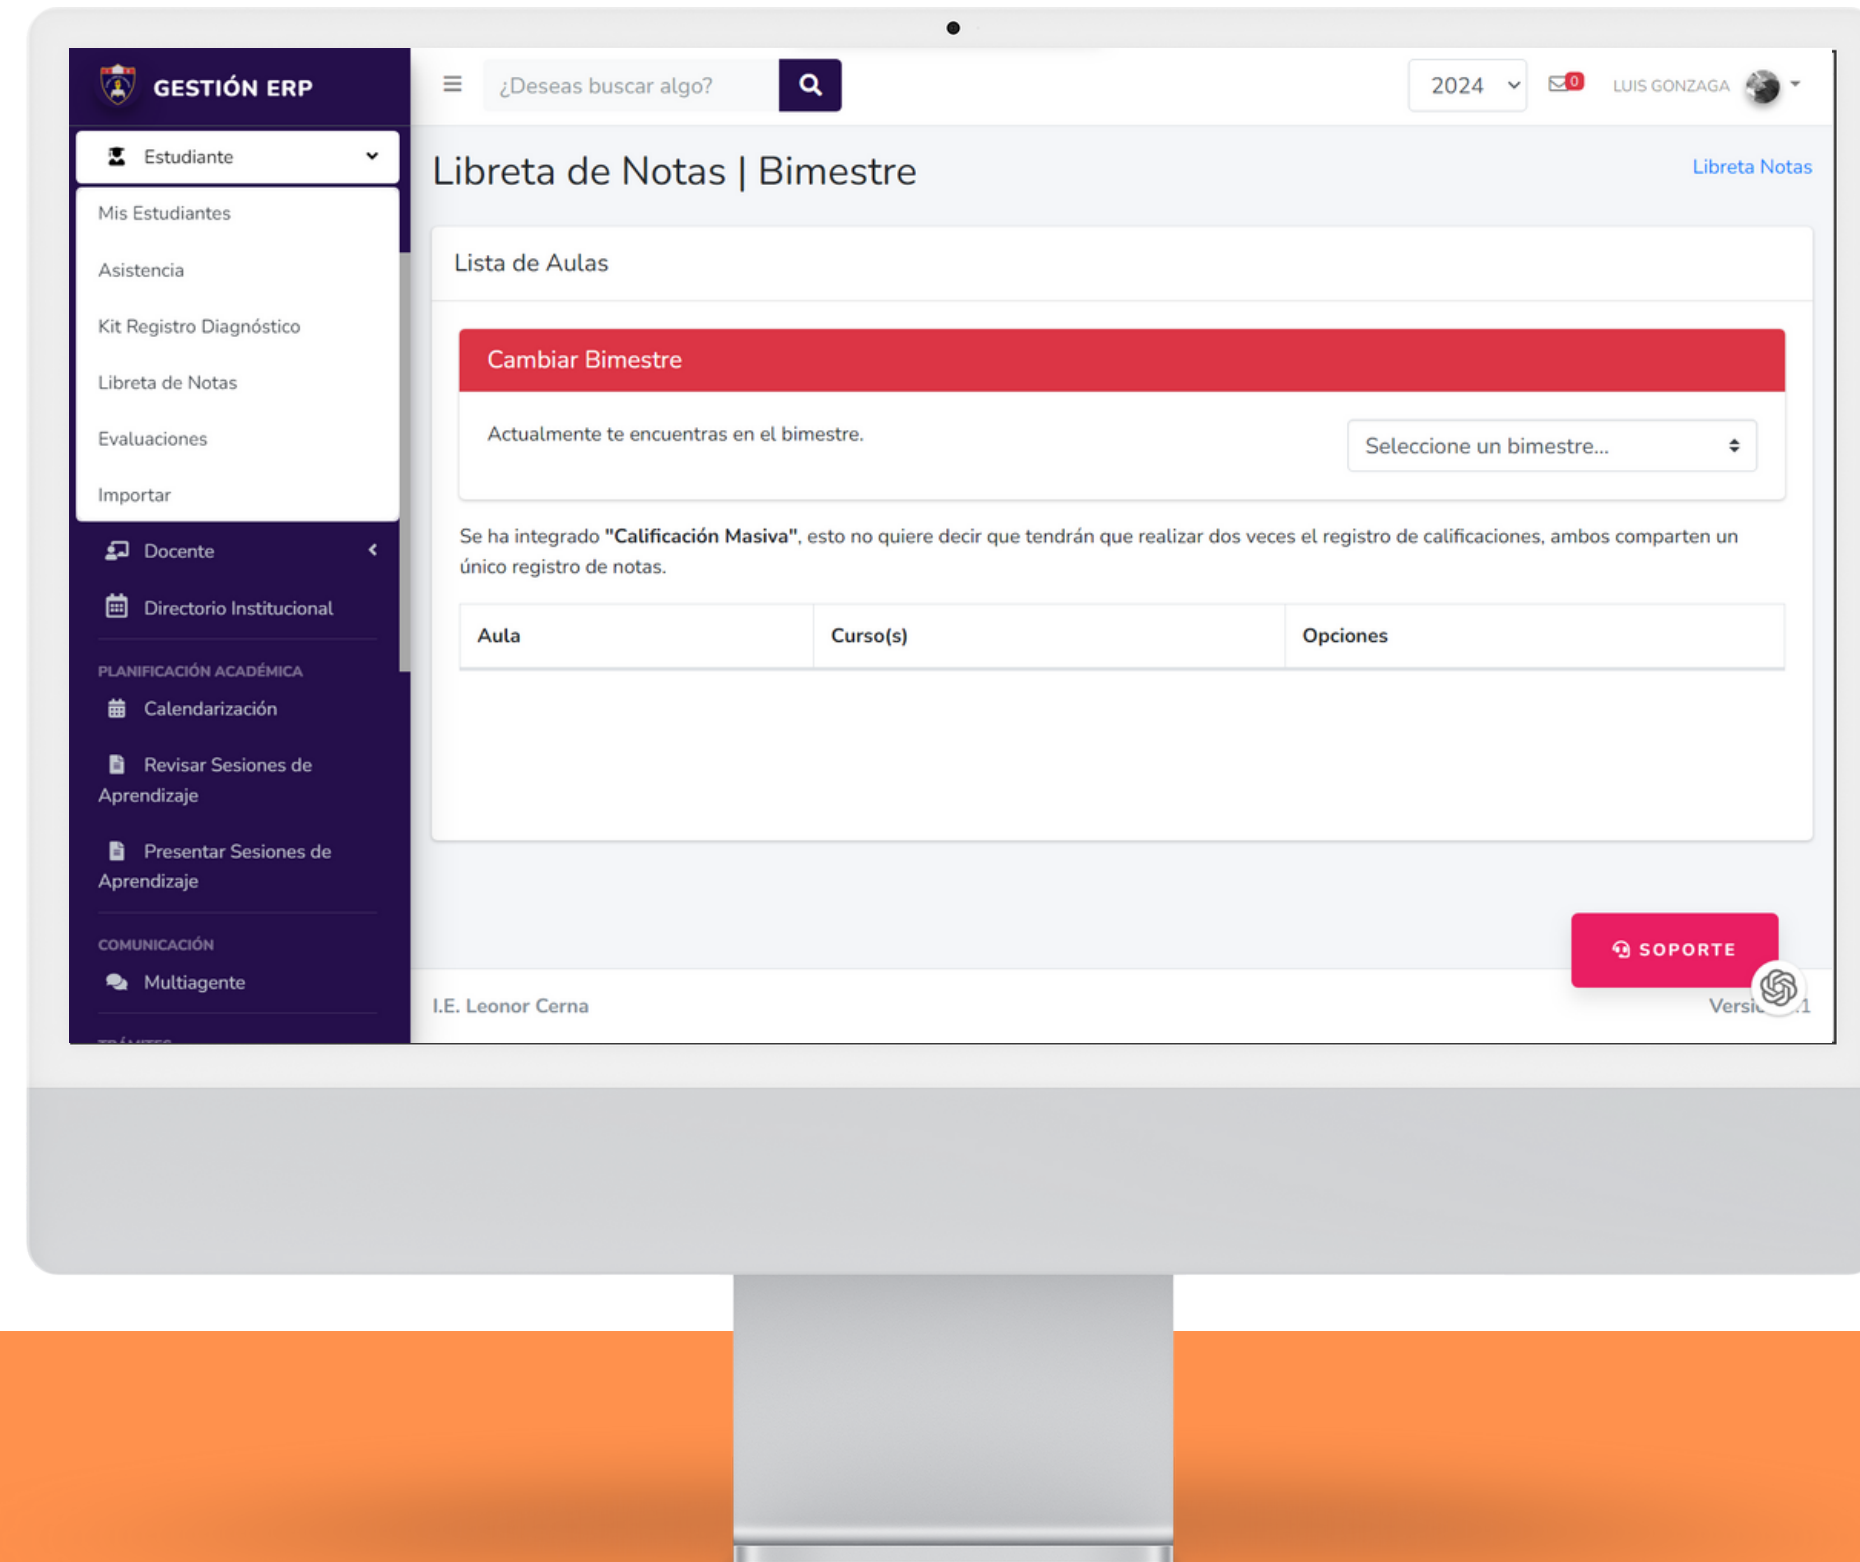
GESTIÓN ERP

Estudiante

Mis Estudiantes

Asistencia

Kit Registro Diagnóstico

Libreta de Notas

Evaluaciones

Importar

Docente

Directorio Institucional

PLANIFICACIÓN ACADÉMICA

Calendarización

Revisar Sesiones de Aprendizaje

Presentar Sesiones de Aprendizaje

COMUNICACIÓN

Multiagente

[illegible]

¿Deseas buscar algo?

2024

0

LUIS GONZAGA

Libreta de Notas | Bimestre

Libreta Notas

Lista de Aulas

Cambiar Bimestre

Actualmente te encuentras en el bimestre.

Seleccione un bimestre...

Se ha integrado **"Calificación Masiva"**, esto no quiere decir que tendrán que realizar dos veces el registro de calificaciones, ambos comparten un único registro de notas.

| Aula | Curso(s) | Opciones |
|---|---|---|

SOPORTE

I.E. Leonor Cerna

Versi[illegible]1